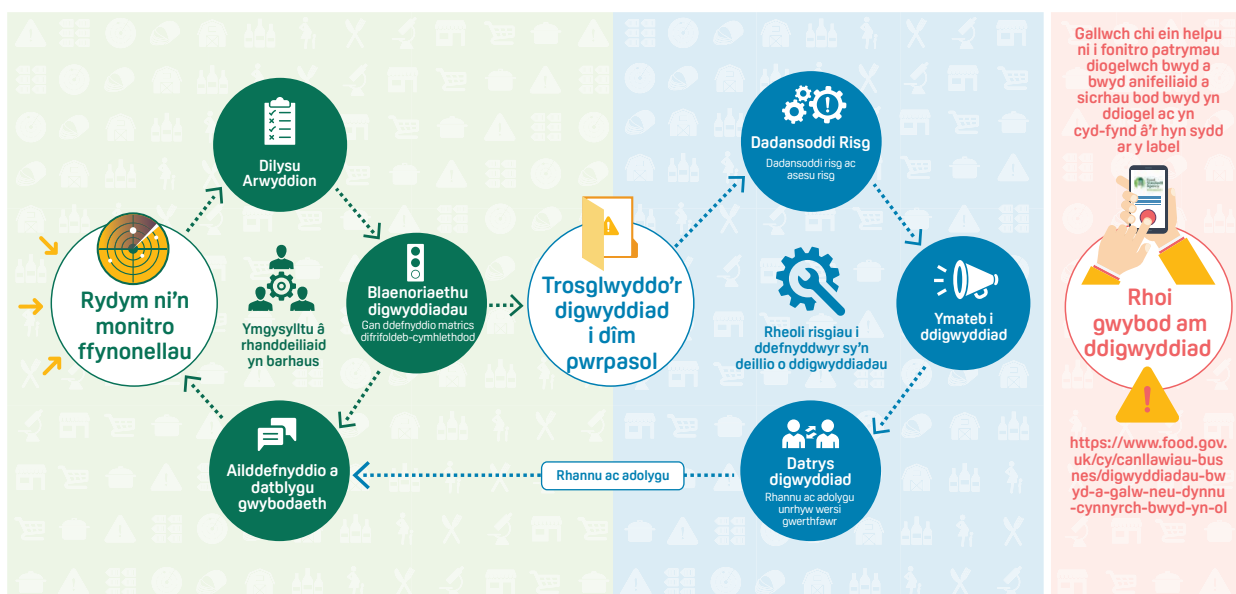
Rydym ni'n monitro ffynonellau

Dilysu Arwyddion

Ymgysylltu â rhanddeiliaid yn barhaus

Blaenoriaethu digwyddiadau
Gan ddefnyddio matrics difrifoldeb-cymhlethdod

Ailddefnyddio a datblygu gwybodaeth

Trosglwyddo'r digwyddiad i dîm pwrpasol

Rhannu ac adolygu

Dadansoddi Risg
Dadansoddi risg ac asesu risg

Rheoli risgiau i ddefnyddwyr sy'n deillio o ddigwyddiadau

Ymateb i ddigwyddiad

Datrys digwyddiad
Rhannu ac adolygu unrhyw wersi gwerthfawr

Gallwch chi ein helpu ni i fonitro patrymau diogelwch bwyd a bwyd anifeiliaid a sicrhau bod bwyd yn ddiogel ac yn cyd-fynd â'r hyn sydd ar y label

Rhoi gwybod am ddigwyddiad

https://www.food.gov.uk/cy/canllawiau-busnes/digwyddiadau-bwyd-a-galw-neu-dynnu-cynnyrch-bwyd-yn-ol